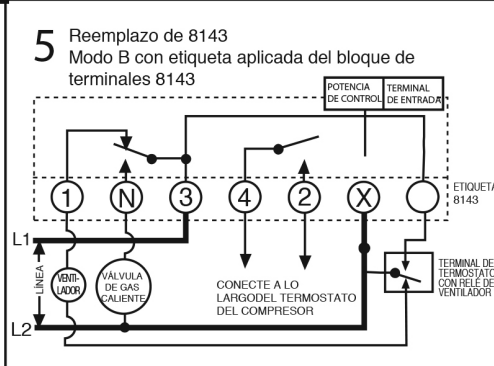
5 Reemplazo de 8143
Modo B con etiqueta aplicada del bloque de terminales 8143

POTENCIA DE CONTROL
TERMINAL DE ENTRADA

1
N
3
4
2
X

ETIQUETA 8143

L1
LÍNEA
L2

VENTILADOR
VÁLVULA DE GAS CALIENTE

CONECTE A LO LARGODEL TERMOSTATO DEL COMPRESOR

TERMINAL DE TERMOSTATO CON RELÉ DE VENTILADOR